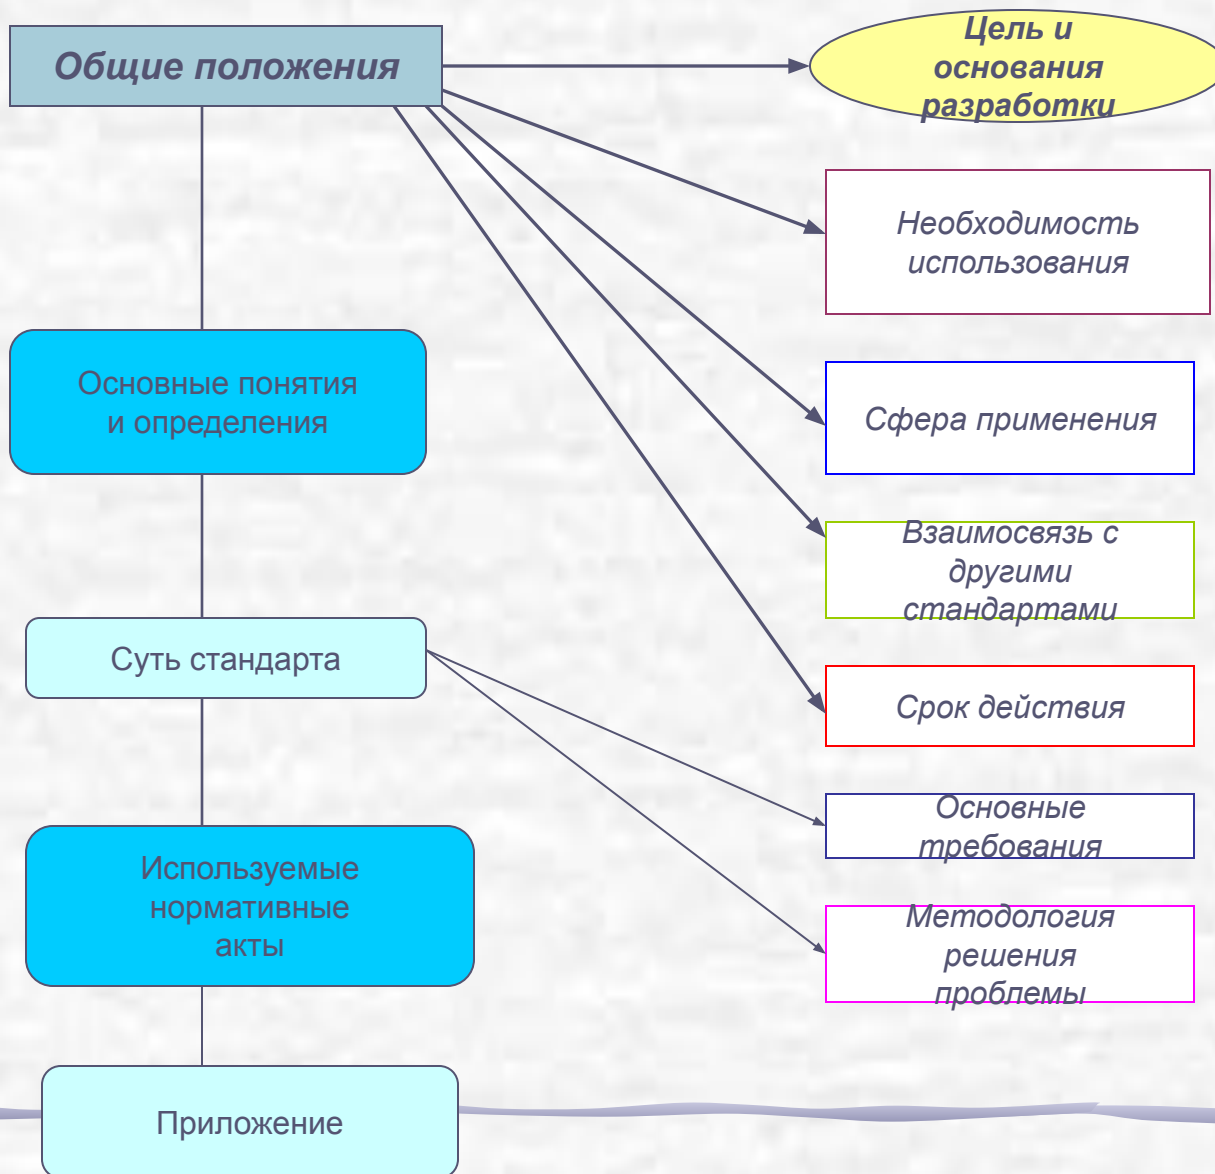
Общие положения

Цель и основания разработки

Необходимость использования

Сфера применения

Взаимосвязь с другими стандартами

Срок действия

Основные понятия и определения

Суть стандарта

Основные требования

Методология решения проблемы

Используемые нормативные акты

Приложение